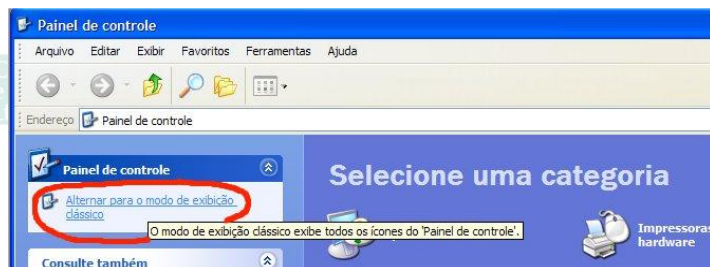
Painel de controle

Arquivo Editar Exibir Favoritos Ferramentas Ajuda

Endereço Painel de controle

Painel de controle

Alternar para o modo de exibição clássico

O modo de exibição clássico exibe todos os ícones do 'Painel de controle'.

Consulte também

Selecione uma categoria

Impressoras hardware